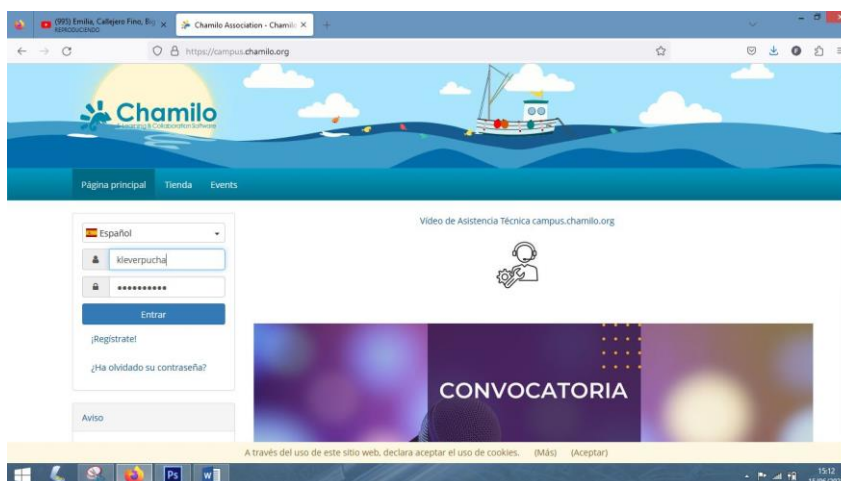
(995) Emilia, Callejero Fino, Big
REPRODUCIENDO
Chamilo Association - Chamilo ×
+
https://campus.chamilo.org

Chamilo
e-learning & Collaboration software

Página principal
Tienda
Events

Español
kleverpucha
••••••••••
Entrar
¡Regístrate!
¿Ha olvidado su contraseña?

Aviso

Video de Asistencia Técnica campus.chamilo.org

CONVOCATORIA

A través del uso de este sitio web, declara aceptar el uso de cookies. (Más) (Aceptar)

15:12